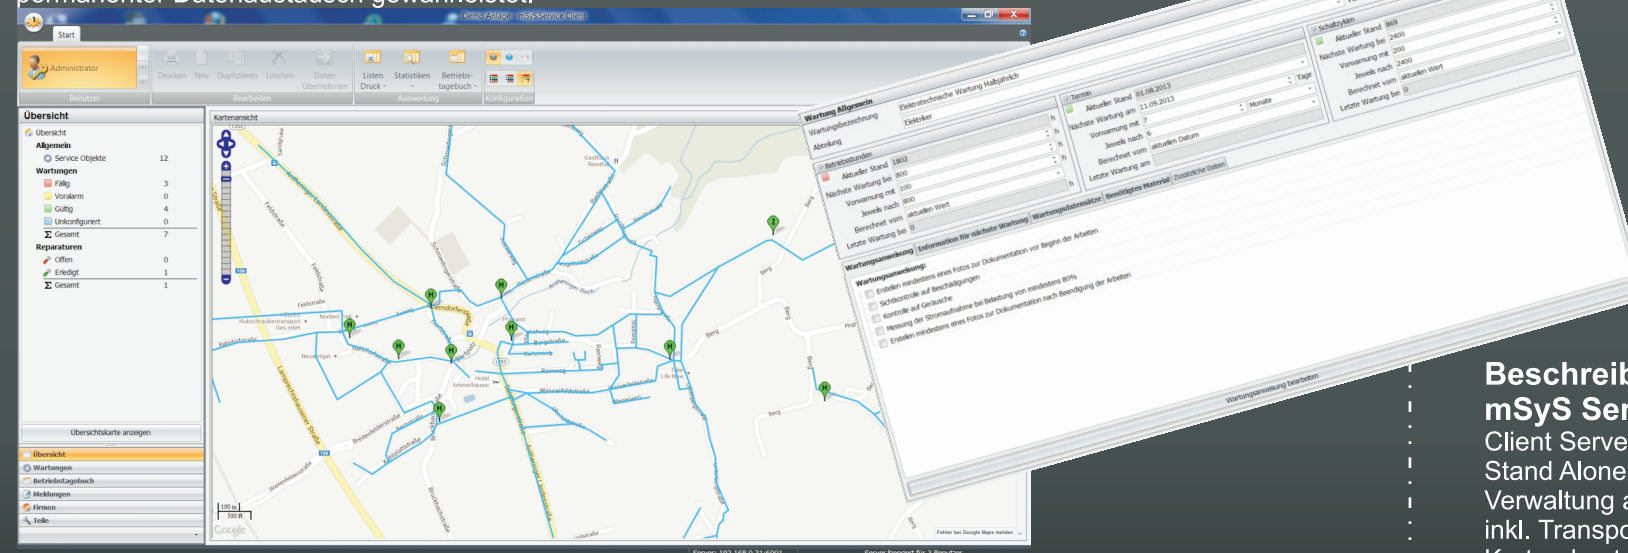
permanenter Datenaustausch gewährleistet.

Demo-Anlage - mSyS Service Client

Start

Administrator
Drucken Neu Duplizieren Löschen Daten Übernehmen
Listen Druck Statistiken Betriebstagebuch
Benutzer Bearbeiten Auswertung Konfiguration

Übersicht
Übersicht
Allgemein
Service Objekte 12
Wartungen
Fällig 3
Vioralarm 0
Gültig 4
Unkonfiguriert 0
Gesamt 7
Reparaturen
Offen 0
Erledigt 1
Gesamt 1

Übersichtskarte anzeigen

Übersicht
Wartungen
Betriebstagebuch
Meldungen
Firmen
Teile

Kartenansicht

Wartung Allgemein
Wartungsbezeichnung Elektrotechnische Wartung Halbjährlich
Abteilung Elektriker
Betriebsstunden
Aktueller Stand 1802
Nächste Wartung bei 800
Vorwarnung mit 100
Jeweils nach 800
Berechnet vom aktuellen Wert
Letzte Wartung bei 0
Termin
Aktueller Stand 01.08.2013
Nächste Wartung am 11.09.2013
Vorwarnung mit 7 Tage
Jeweils nach 6 Monate
Berechnet vom aktuellen Datum
Letzte Wartung am
Schaltzyklen
Aktueller Stand 869
Nächste Wartung bei 2400
Vorwarnung mit 200
Jeweils nach 2400
Berechnet vom aktuellen Wert
Letzte Wartung bei 0

Wartungsanweisung Information für nächste Wartung Wartungsdatensätze Benötigtes Material Zusätzliche Daten
Wartungsanweisung:
Erstellen mindestens eines Fotos zur Dokumentation vor Beginn der Arbeiten
Sichtkontrolle auf Beschädigungen
Kontrolle auf Geräusche
Messung der Stromaufnahme bei Belastung von mindestens 80%
Erstellen mindestens eines Fotos zur Dokumentation nach Beendigung der Arbeiten

Wartungsanweisung bearbeiten

Beschreib
mSyS Ser
Client Serve
Stand Alone
Verwaltung a
inkl. Transpo